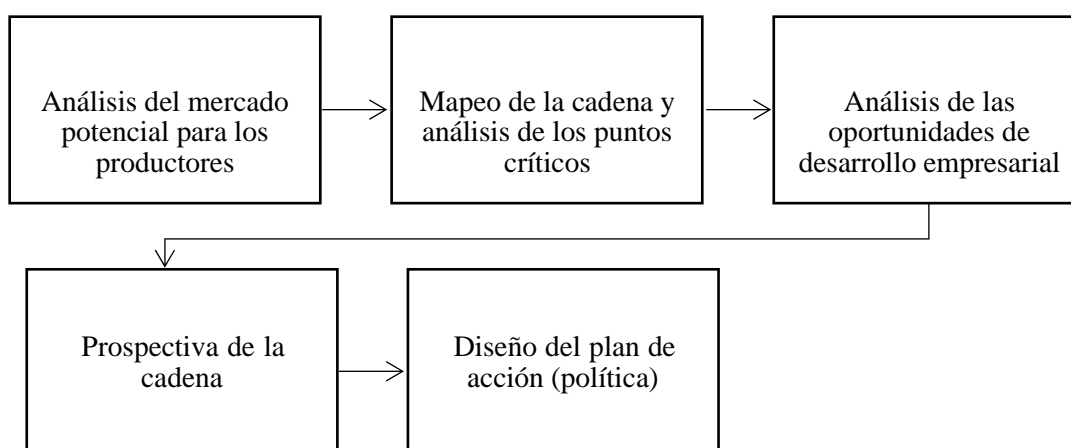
Análisis del mercado potencial para los productores

Mapeo de la cadena y análisis de los puntos críticos

Análisis de las oportunidades de desarrollo empresarial

Prospectiva de la cadena

Diseño del plan de acción (política)